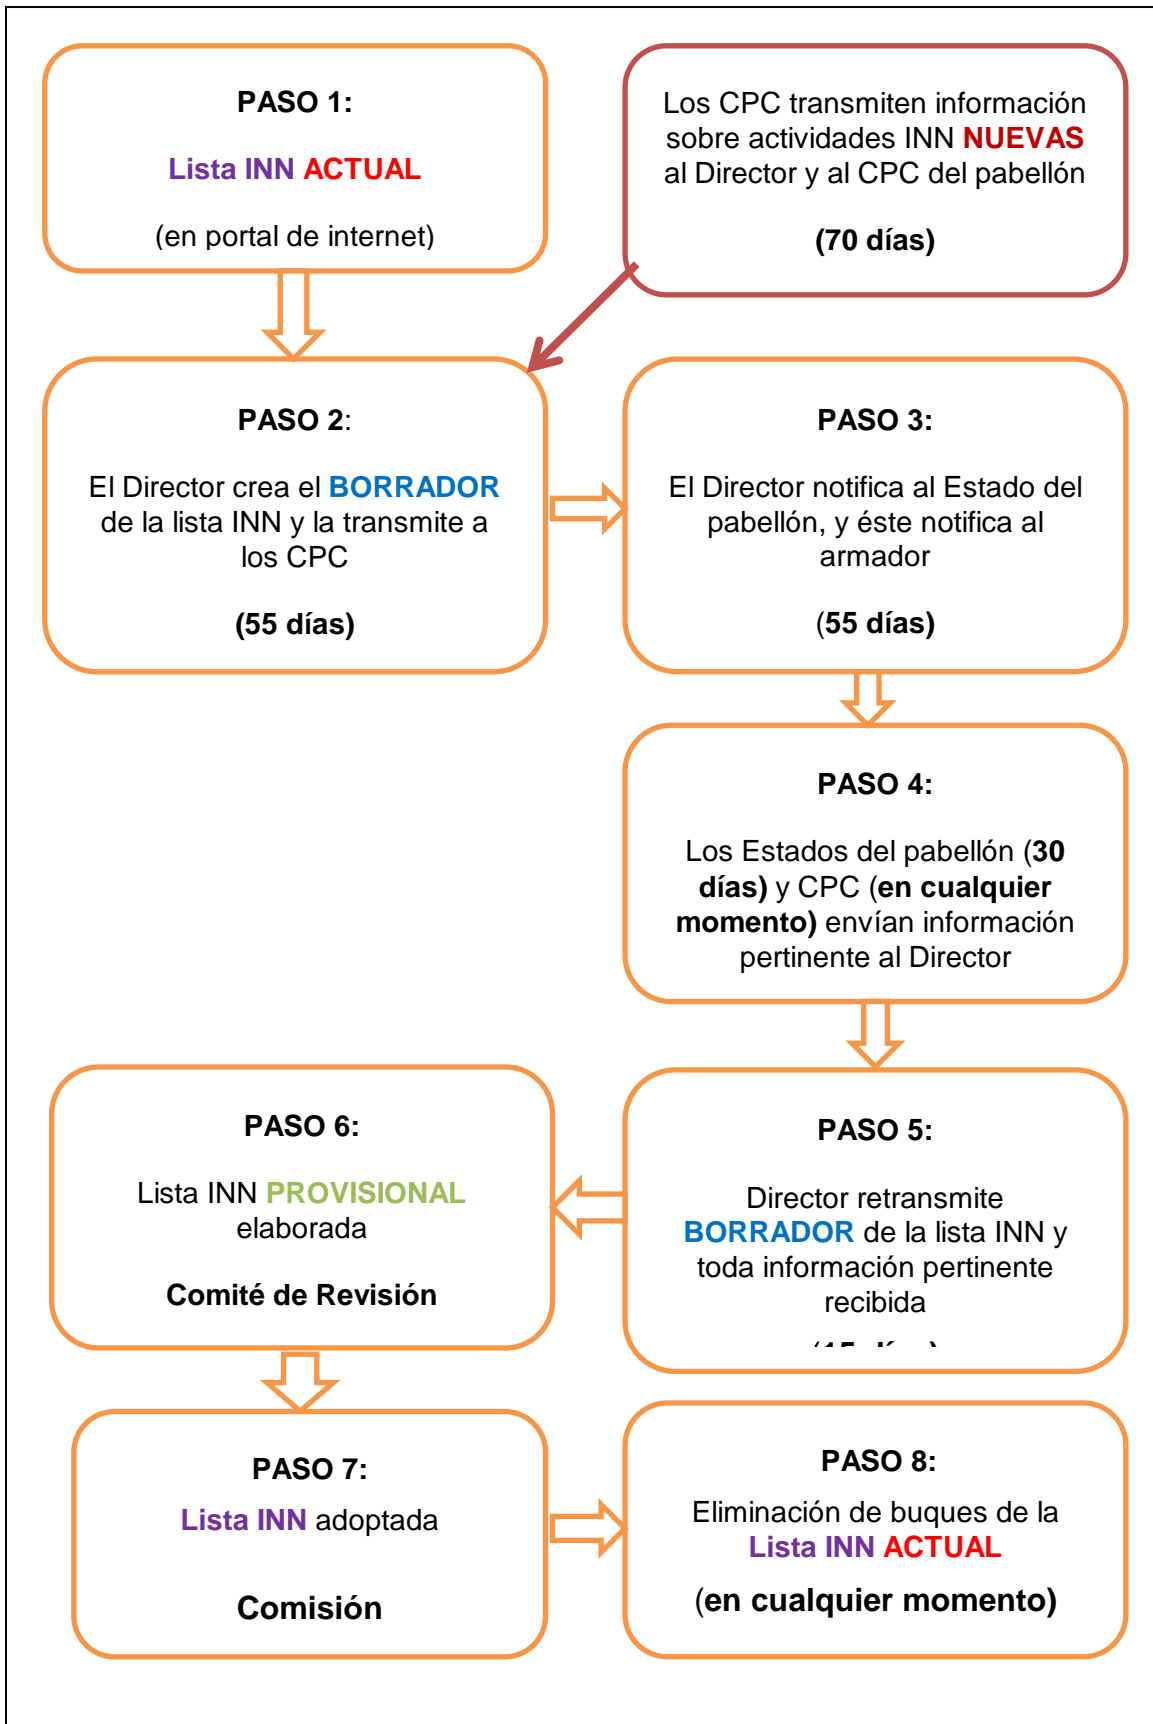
PASO 1:

Lista INN ACTUAL

(en portal de internet)

Los CPC transmiten información sobre actividades INN NUEVAS al Director y al CPC del pabellón

(70 días)

PASO 2:

El Director crea el BORRADOR de la lista INN y la transmite a los CPC

(55 días)

PASO 3:

El Director notifica al Estado del pabellón, y éste notifica al armador

(55 días)

PASO 4:

Los Estados del pabellón (30 días) y CPC (en cualquier momento) envían información pertinente al Director

PASO 6:

Lista INN PROVISIONAL elaborada

Comité de Revisión

PASO 5:

Director retransmite BORRADOR de la lista INN y toda información pertinente recibida

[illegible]

PASO 7:

Lista INN adoptada

Comisión

PASO 8:

Eliminación de buques de la Lista INN ACTUAL

(en cualquier momento)